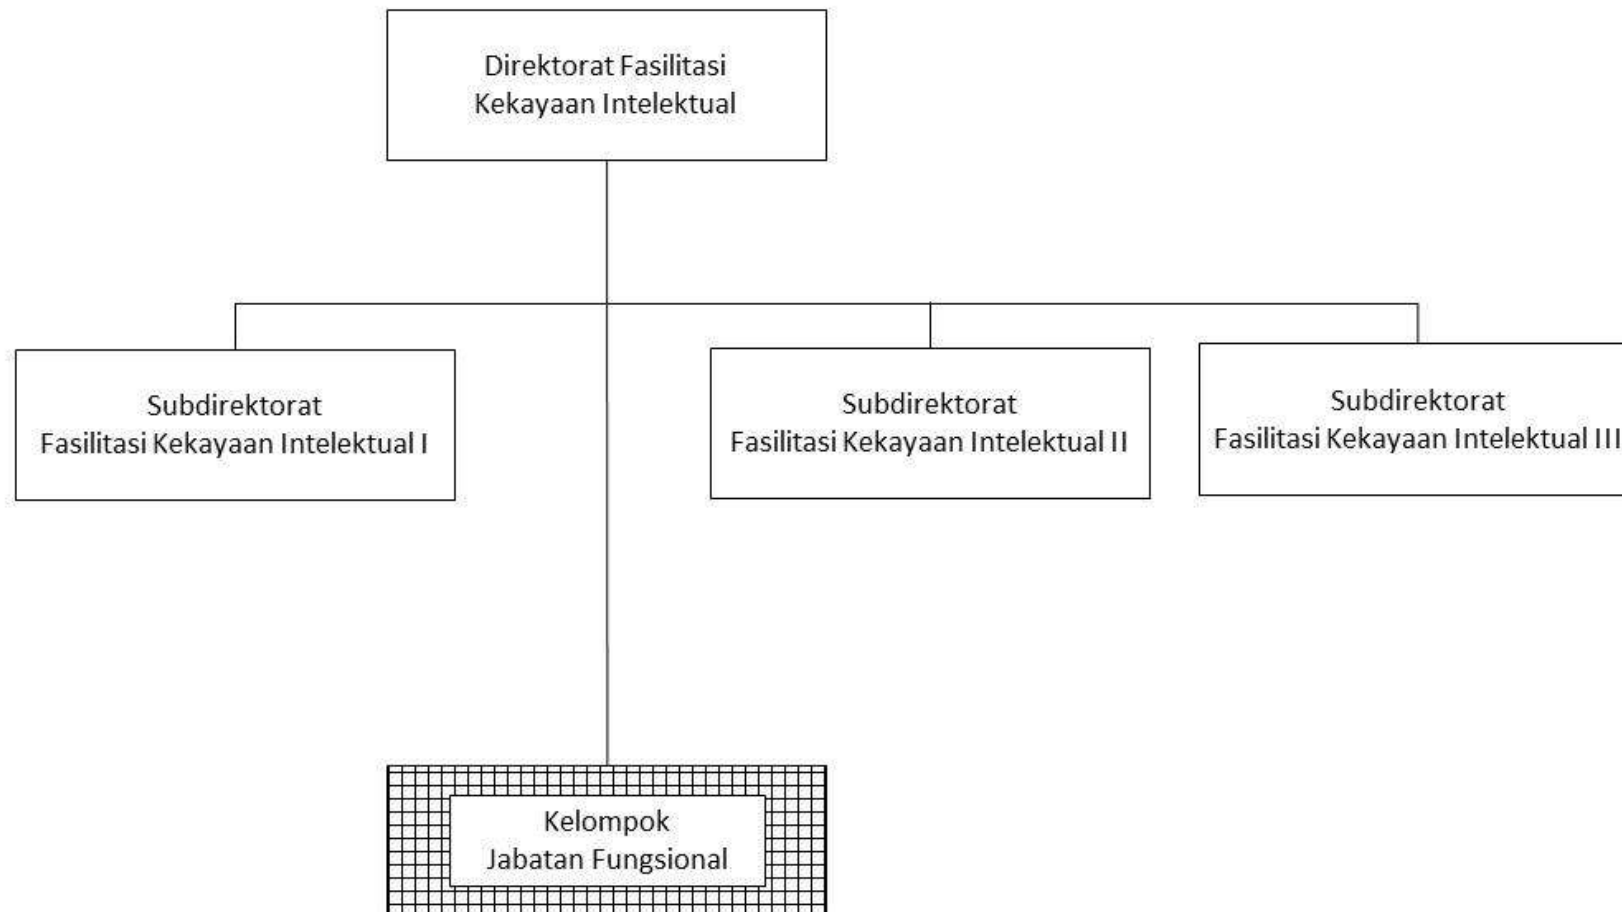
Direktorat Fasilitasi Kekayaan Intelektual

Subdirektorat Fasilitasi Kekayaan Intelektual I

Subdirektorat Fasilitasi Kekayaan Intelektual II

Subdirektorat Fasilitasi Kekayaan Intelektual III

Kelompok Jabatan Fungsional